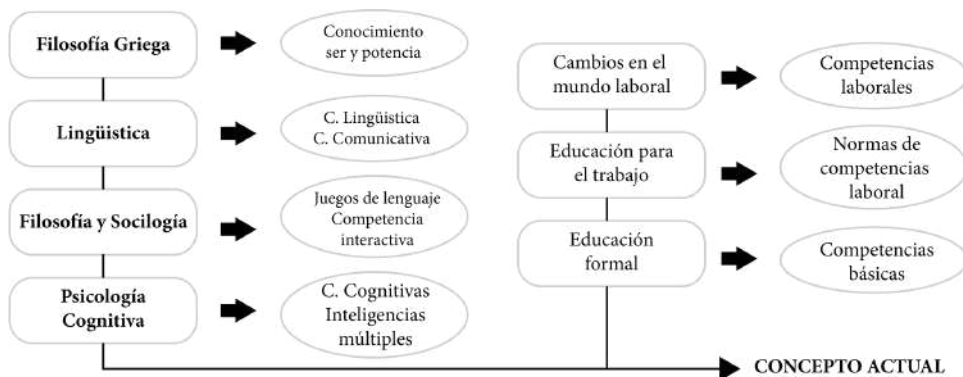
Filosofía Griega

Conocimiento ser y potencia

Lingüística

C. Lingüística
C. Comunicativa

Filosofía y Socilogía

Juegos de lenguaje
Competencia interactiva

Psicología Cognitiva

C. Cognitivas
Inteligencias múltiples

Cambios en el mundo laboral

Competencias laborales

Educación para el trabajo

Normas de competencias laboral

Educación formal

Competencias básicas

CONCEPTO ACTUAL